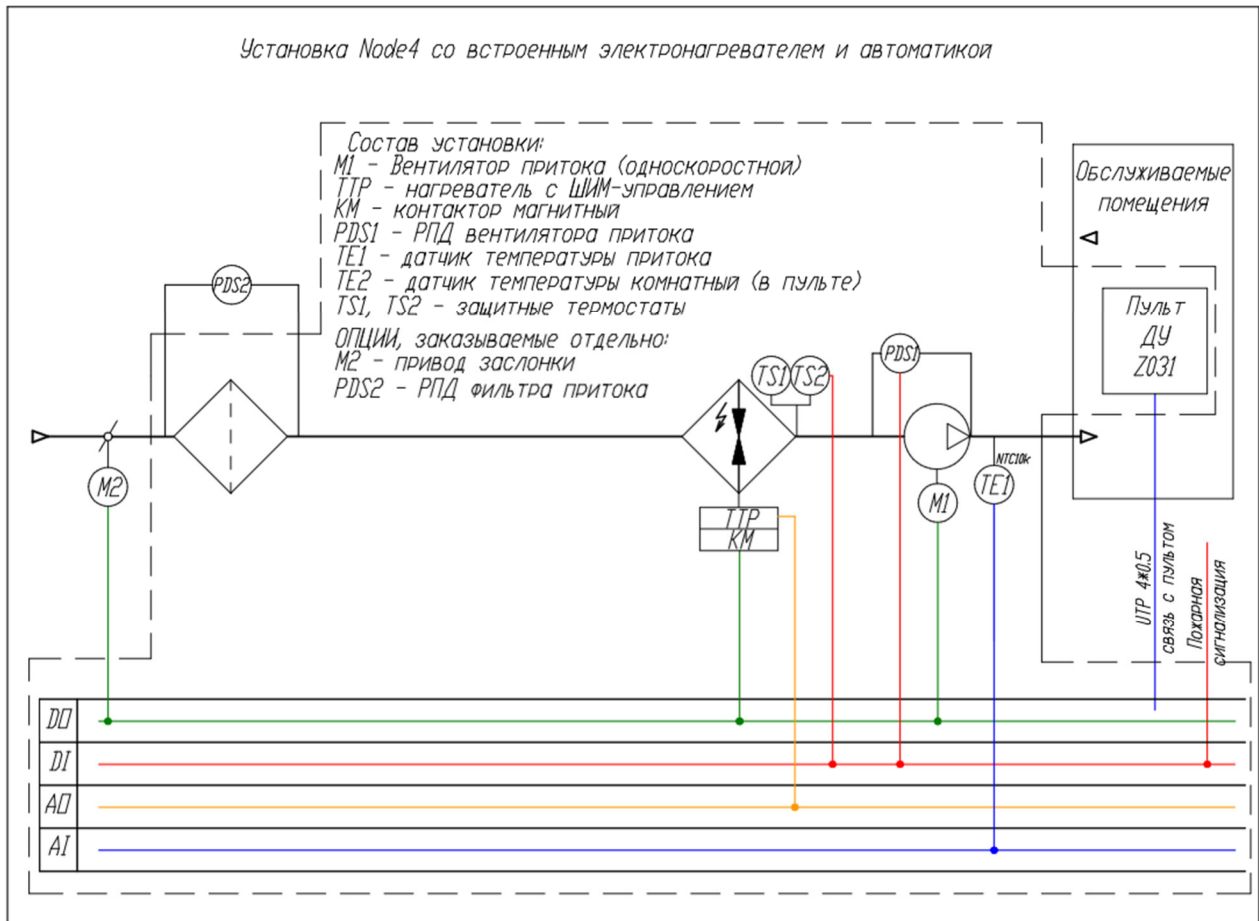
Установка Node4 со встроенным электронагревателем и автоматикой

Состав установки:
M1 - Вентилятор притока (односкоростной)
TTP - нагреватель с ШИМ-управлением
KM - контактор магнитный
PDS1 - РПД вентилятора притока
TE1 - датчик температуры притока
TE2 - датчик температуры комнатный (в пульте)
TS1, TS2 - защитные термостаты

ОПЦИИ, заказываемые отдельно:
M2 - привод заслонки
PDS2 - РПД фильтра притока

Обслуживаемые помещения

Пульт ДУ Z031

PDS2

TS1 TS2

PDS1

M2

TTP
KM

M1

NTC10k
TE1

UTP 4*0,5 связь с пультом

Пожарная сигнализация

DO
DI
AO
AI